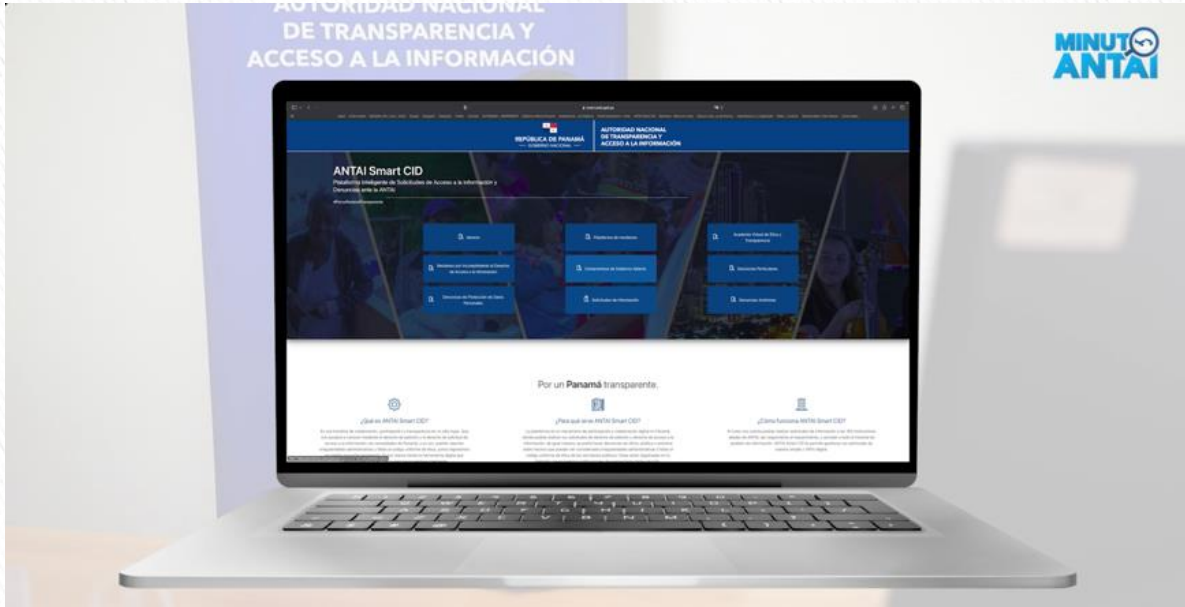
AUTORIDAD NACIONAL
DE TRANSPARENCIA Y
ACCESO A LA INFORMACIÓN

MINUTO
ANTAI

REPÚBLICA DE PANAMÁ
— GOBIERNO NACIONAL —

AUTORIDAD NACIONAL
DE TRANSPARENCIA Y
ACCESO A LA INFORMACIÓN

ANTAI Smart CID
Plataforma Inteligente de Solicitudes de Acceso a la Información y Denuncias ante la ANTAI

#PanamáTransparente

Inicio

Plataforma de Incidentes

Acuerdo Virtual de Ética y Transparencia

Denuncias por Incumplimiento al Derecho de Acceso a la Información

Compromisos de Gobierno Abierto

Denuncias Particulares

Denuncias de Protección de Datos Personales

Solicitudes de Información

Denuncias Anónimas

Por un Panamá transparente.

¿Qué es ANTAI Smart CID?

¿Para qué sirve ANTAI Smart CID?

¿Cómo funciona ANTAI Smart CID?

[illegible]